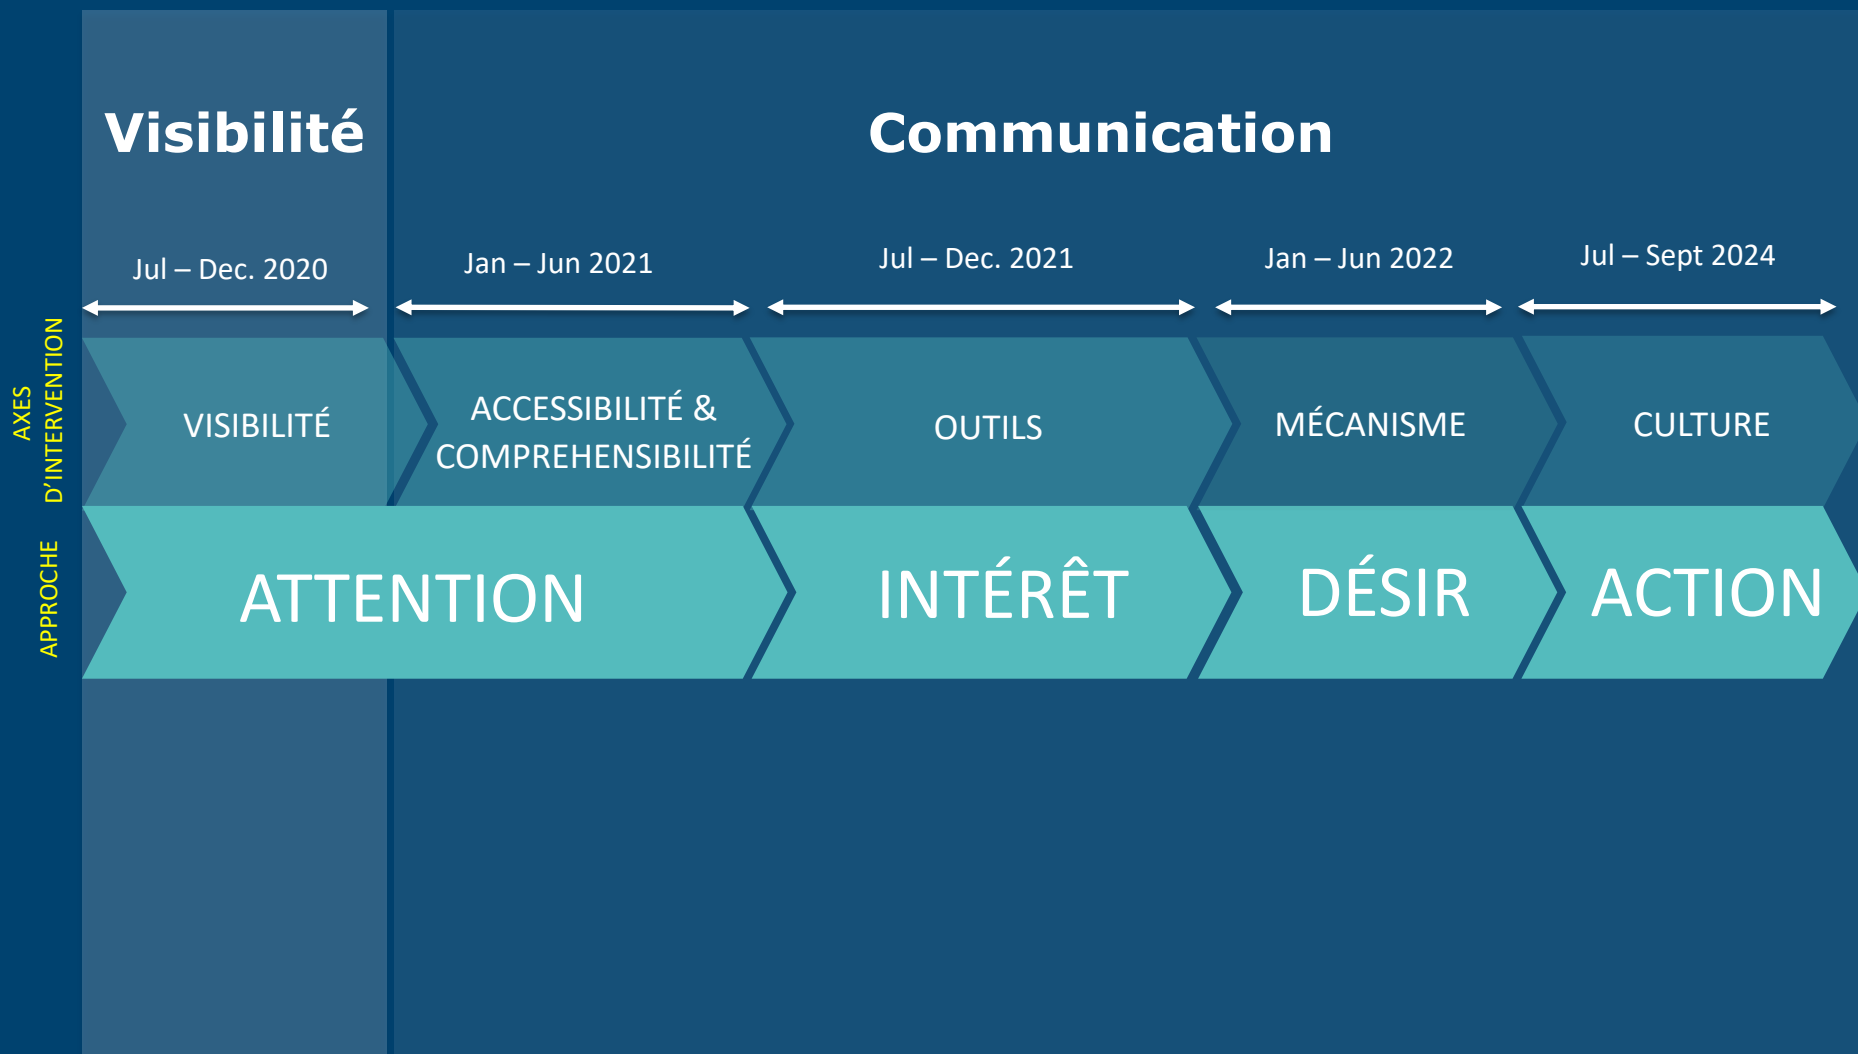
Visibilité

Communication

Jul – Dec. 2020

Jan – Jun 2021

Jul – Dec. 2021

Jan – Jun 2022

Jul – Sept 2024

AXES D'INTERVENTION

VISIBILITÉ

ACCESSIBILITÉ & COMPREHENSIBILITÉ

OUTILS

MÉCANISME

CULTURE

APPROCHE

ATTENTION

INTÉRÊT

DÉSIR

ACTION